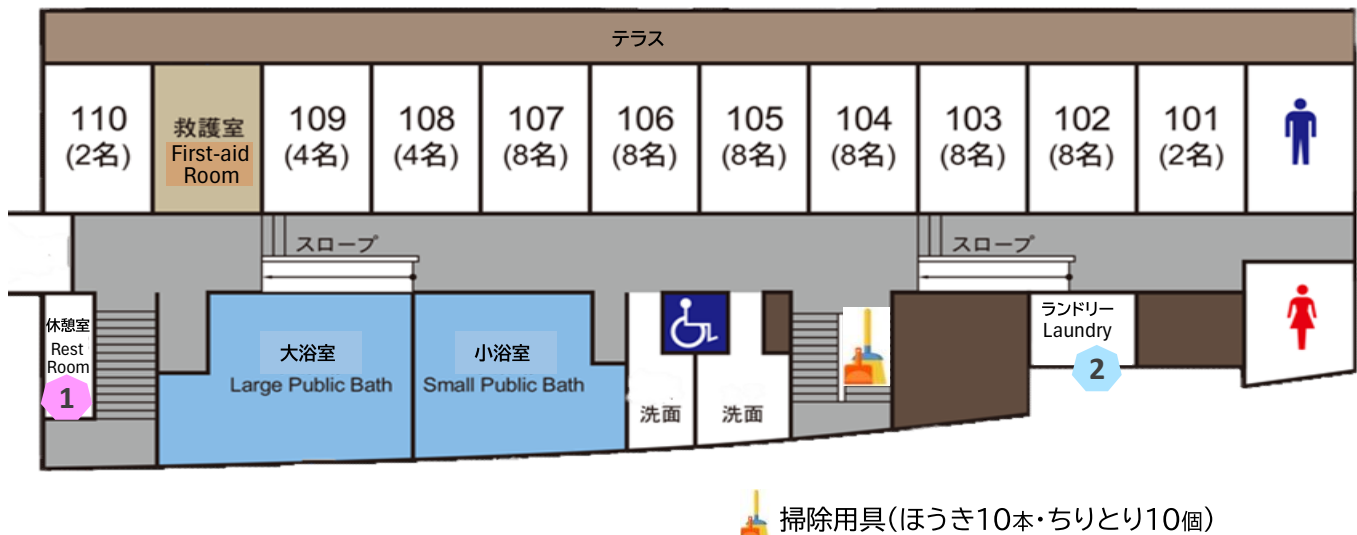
テラス

110
(2名)

救護室
First-aid Room

109
(4名)

108
(4名)

107
(8名)

106
(8名)

105
(8名)

104
(8名)

103
(8名)

102
(8名)

101
(2名)

スロープ

スロープ

休憩室
Rest Room
1

大浴室
Large Public Bath

小浴室
Small Public Bath

洗面

洗面

ランドリー
Laundry
2

掃除用具(ほうき10本・ちりとり10個)